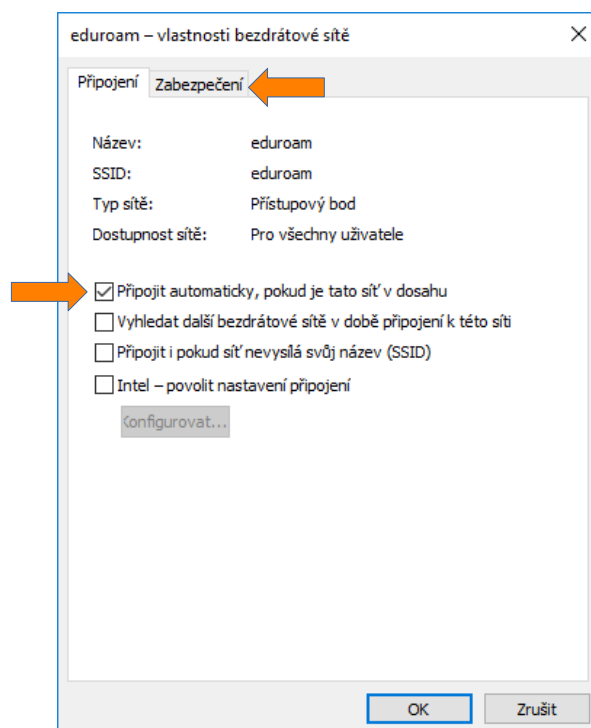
eduroam – vlastnosti bezdrátové sítě

Připojení Zabezpečení

Název: eduroam
SSID: eduroam
Typ sítě: Přístupový bod
Dostupnost sítě: Pro všechny uživatele

Připojit automaticky, pokud je tato síť v dosahu
Vyhledat další bezdrátové sítě v době připojení k této síti
Připojit i pokud síť nevysílá svůj název (SSID)
Intel – povolit nastavení připojení

Konfigurovat...

OK Zrušit